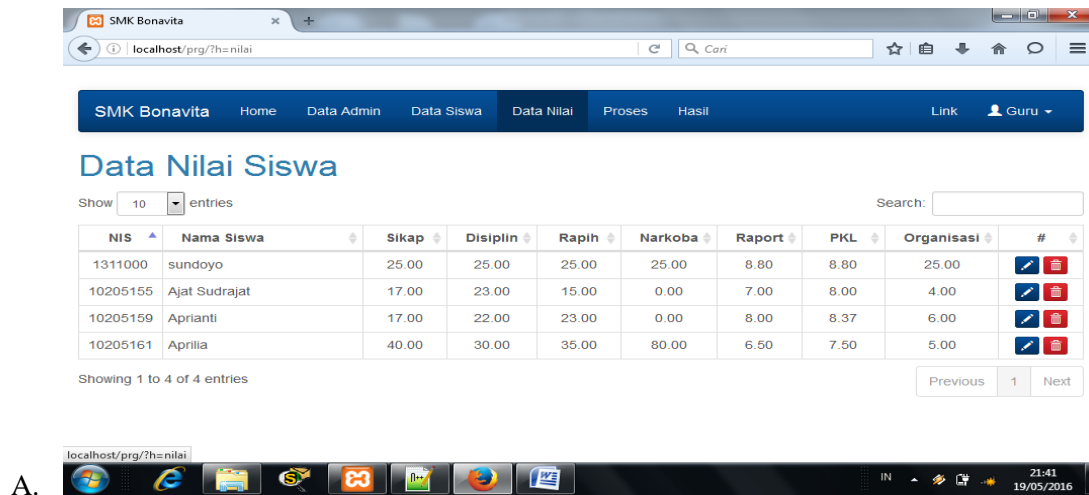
SMK Bonavita

localhost/prg/?h=nilai

Cari

SMK Bonavita Home Data Admin Data Siswa Data Nilai Proses Hasil Link Guru

Data Nilai Siswa

Show 10 entries

Search:

| NIS | Nama Siswa | Sikap | Disiplin | Rapih | Narkoba | Raport | PKL | Organisasi | # |
|---|---|---|---|---|---|---|---|---|---|
| 1311000 | sundoyo | 25.00 | 25.00 | 25.00 | 25.00 | 8.80 | 8.80 | 25.00 | |
| 10205155 | Ajat Sudrajat | 17.00 | 23.00 | 15.00 | 0.00 | 7.00 | 8.00 | 4.00 | |
| 10205159 | Aprianti | 17.00 | 22.00 | 23.00 | 0.00 | 8.00 | 8.37 | 6.00 | |
| 10205161 | Aprilia | 40.00 | 30.00 | 35.00 | 80.00 | 6.50 | 7.50 | 5.00 | |

Showing 1 to 4 of 4 entries

Previous 1 Next

localhost/prg/?h=nilai

A.

IN 21:41 19/05/2016